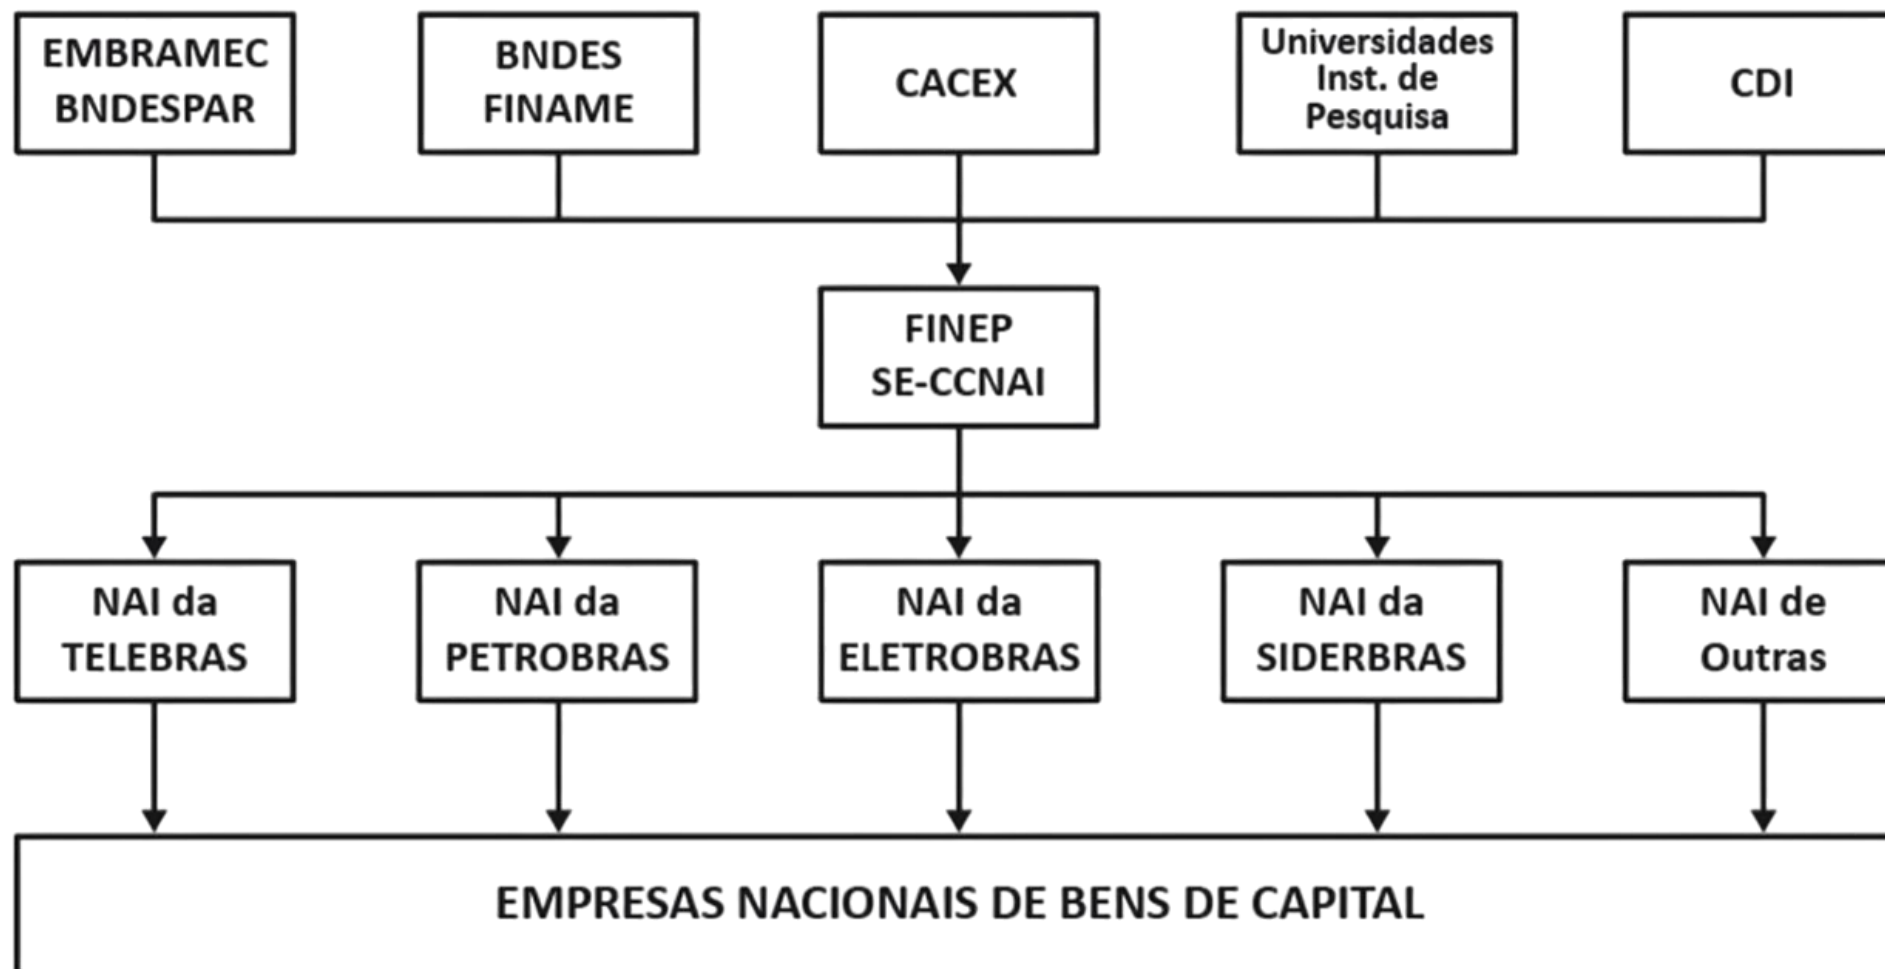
EMBRAMEC BNDESPAR

BNDES FINAME

CACEX

Universidades Inst. de Pesquisa

CDI

FINEP SE-CCNAI

NAI da TELEBRAS

NAI da PETROBRAS

NAI da ELETROBRAS

NAI da SIDERBRAS

NAI de Outras

EMPRESAS NACIONAIS DE BENS DE CAPITAL